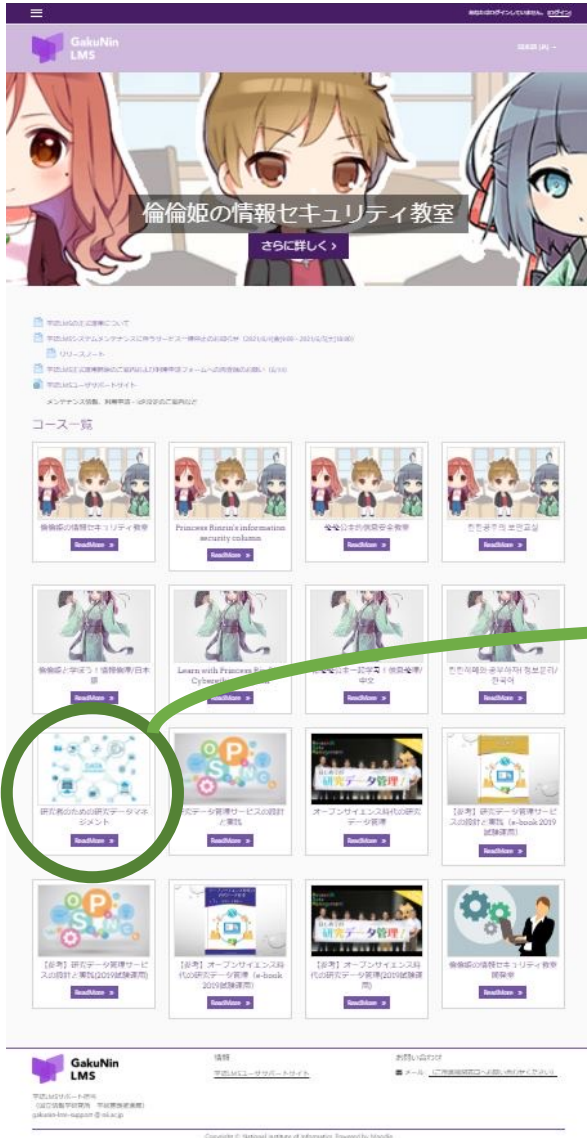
GakuNin LMS

倫倫姫の情報セキュリティ教室

さらに詳しく ›

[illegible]
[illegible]
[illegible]
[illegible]
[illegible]

コース一覧

倫倫姫の情報セキュリティ教室
Read More »

Princess Rinrin's information security column
Read More »

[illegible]
Read More »

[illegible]
Read More »

倫倫姫と学ぼう！情報倫理(日本語)
Read More »

Learn with Princess Rin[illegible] Cyberet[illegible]
Read More »

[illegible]
Read More »

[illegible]
Read More »

研究者のための研究データマネジメント
Read More »

研究データ管理サービスの設計と実践
Read More »

オープンサイエンス時代の研究データ管理
Read More »

【参考】研究データ管理サービスの設計と実践（e-book 2019試験運用）
Read More »

【参考】研究データ管理サービスの設計と実践(2019試験運用)
Read More »

【参考】オープンサイエンス時代の研究データ管理（e-book 2019試験運用）
Read More »

【参考】オープンサイエンス時代の研究データ管理(2019試験運用)
Read More »

倫倫姫の情報セキュリティ教室 現場
Read More »

GakuNin LMS

情報
学認LMSユーザサポートサイト

お問い合わせ
メール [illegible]

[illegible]
gakunin-lms-support@nii.ac.jp

Copyright © National Institute of Informatics Powered by Moodle